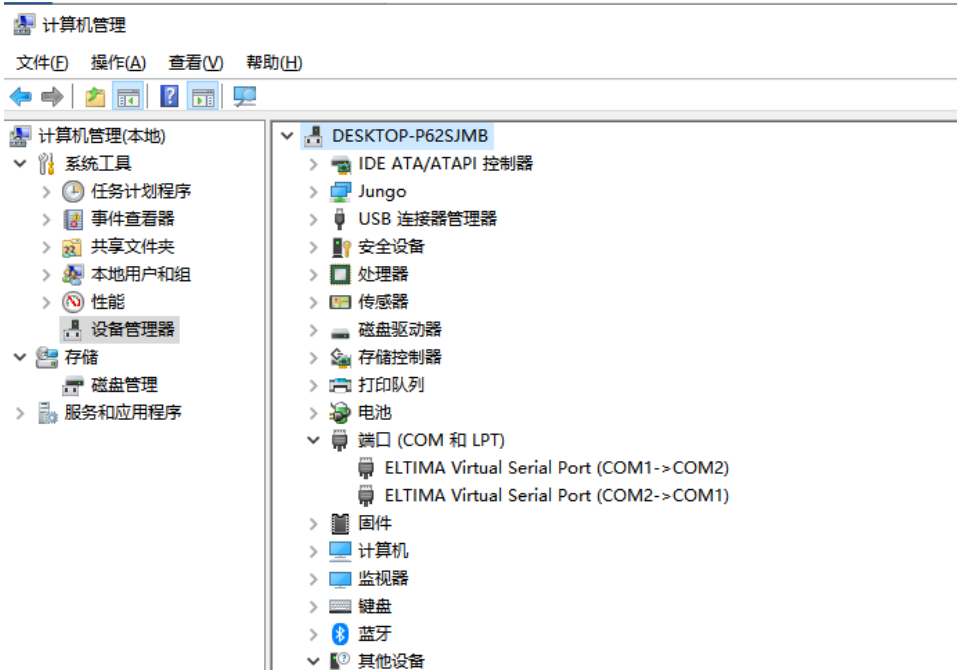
计算机管理

文件(F) 操作(A) 查看(V) 帮助(H)

计算机管理(本地)
系统工具
任务计划程序
事件查看器
共享文件夹
本地用户和组
性能
设备管理器
存储
磁盘管理
服务和应用程序

DESKTOP-P62SJMB
IDE ATA/ATAPI 控制器
Jungo
USB 连接器管理器
安全设备
处理器
传感器
磁盘驱动器
存储控制器
打印队列
电池
端口 (COM 和 LPT)
ELTIMA Virtual Serial Port (COM1->COM2)
ELTIMA Virtual Serial Port (COM2->COM1)
固件
计算机
监视器
键盘
蓝牙
其他设备